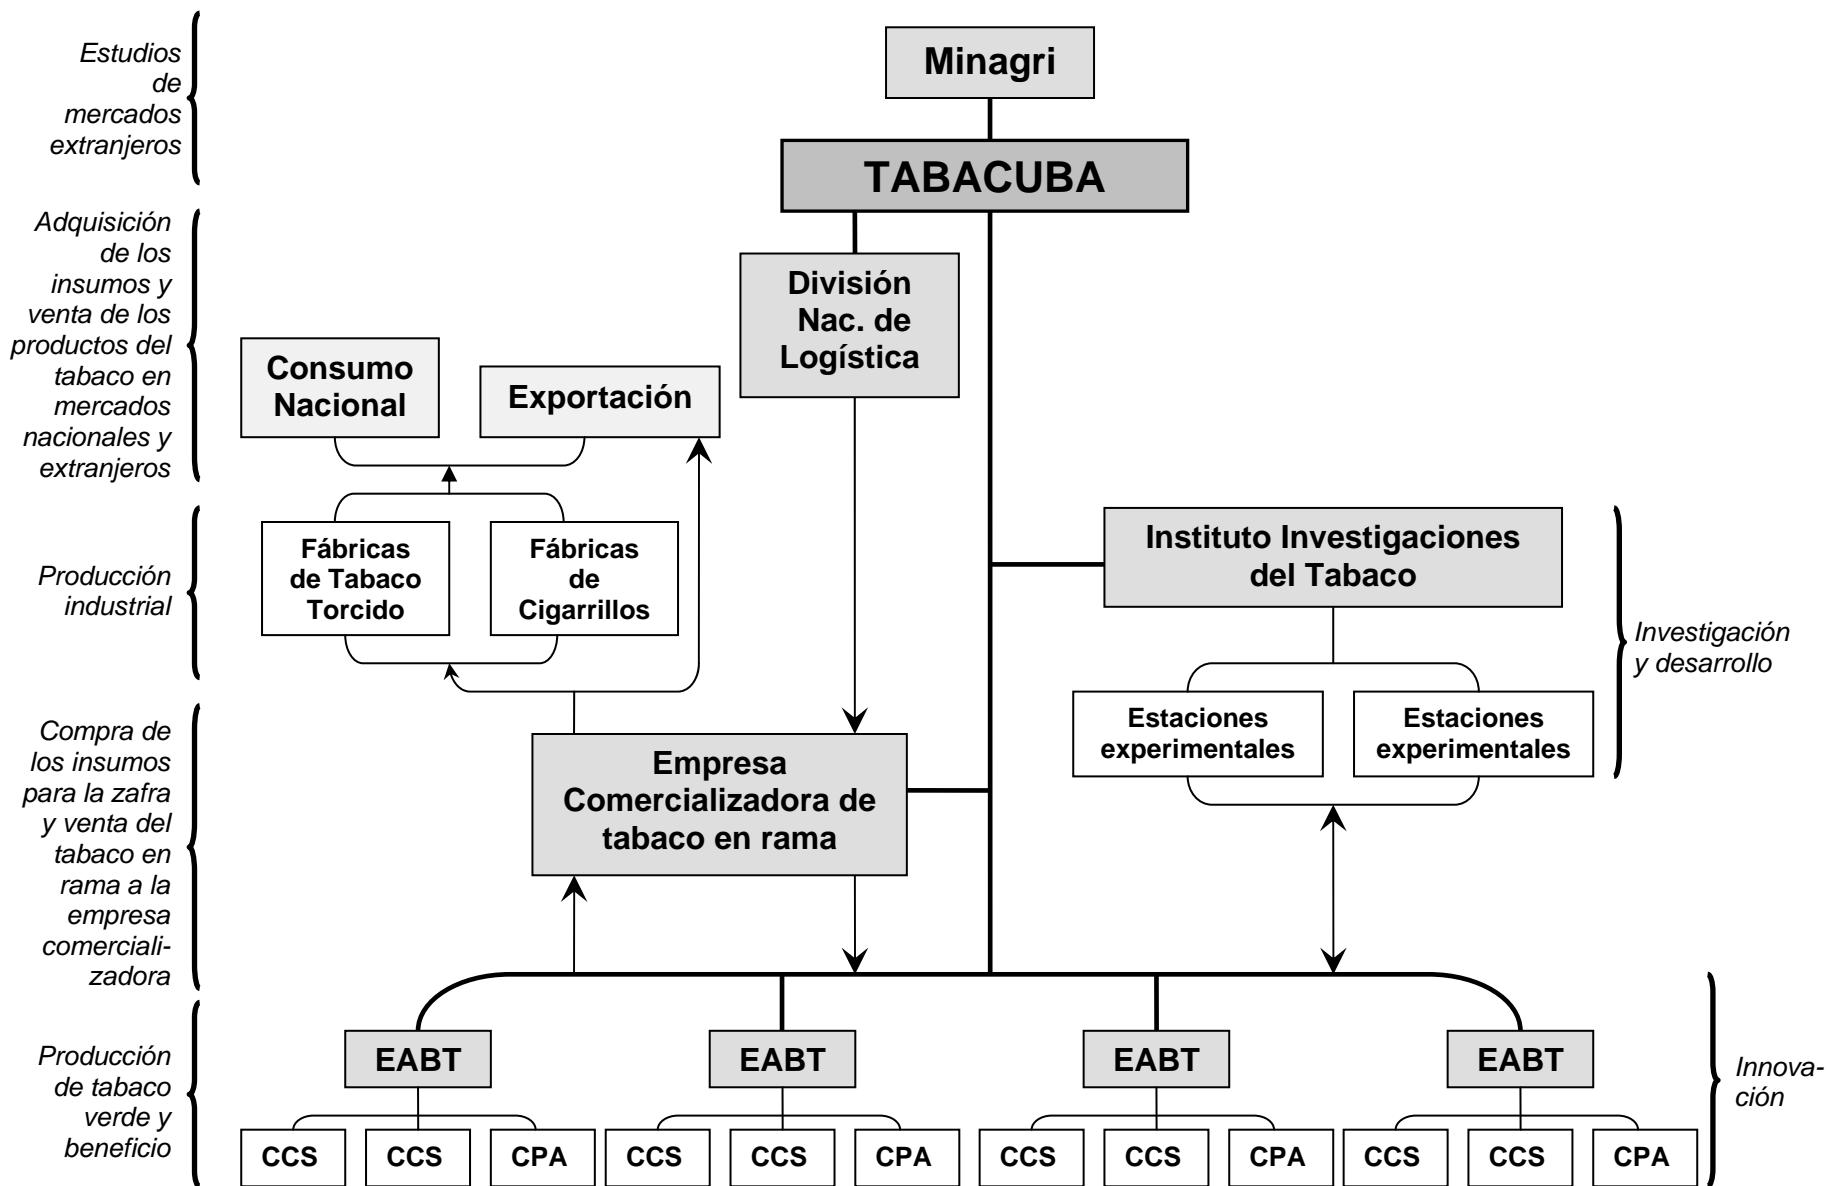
Estudios de mercados extranjeros

Adquisición de los insumos y venta de los productos del tabaco en mercados nacionales y extranjeros

Producción industrial

Compra de los insumos para la zafra y venta del tabaco en rama a la empresa comercializadora

Producción de tabaco verde y beneficio

Minagri

TABACUBA

División Nac. de Logística

Consumo Nacional

Exportación

Fábricas de Tabaco Torcido

Fábricas de Cigarrillos

Instituto Investigaciones del Tabaco

Estaciones experimentales

Estaciones experimentales

Investigación y desarrollo

Empresa Comercializadora de tabaco en rama

EABT

EABT

EABT

EABT

Innovación

CCS

CCS

CPA

CCS

CCS

CPA

CCS

CCS

CPA

CCS

CCS

CPA